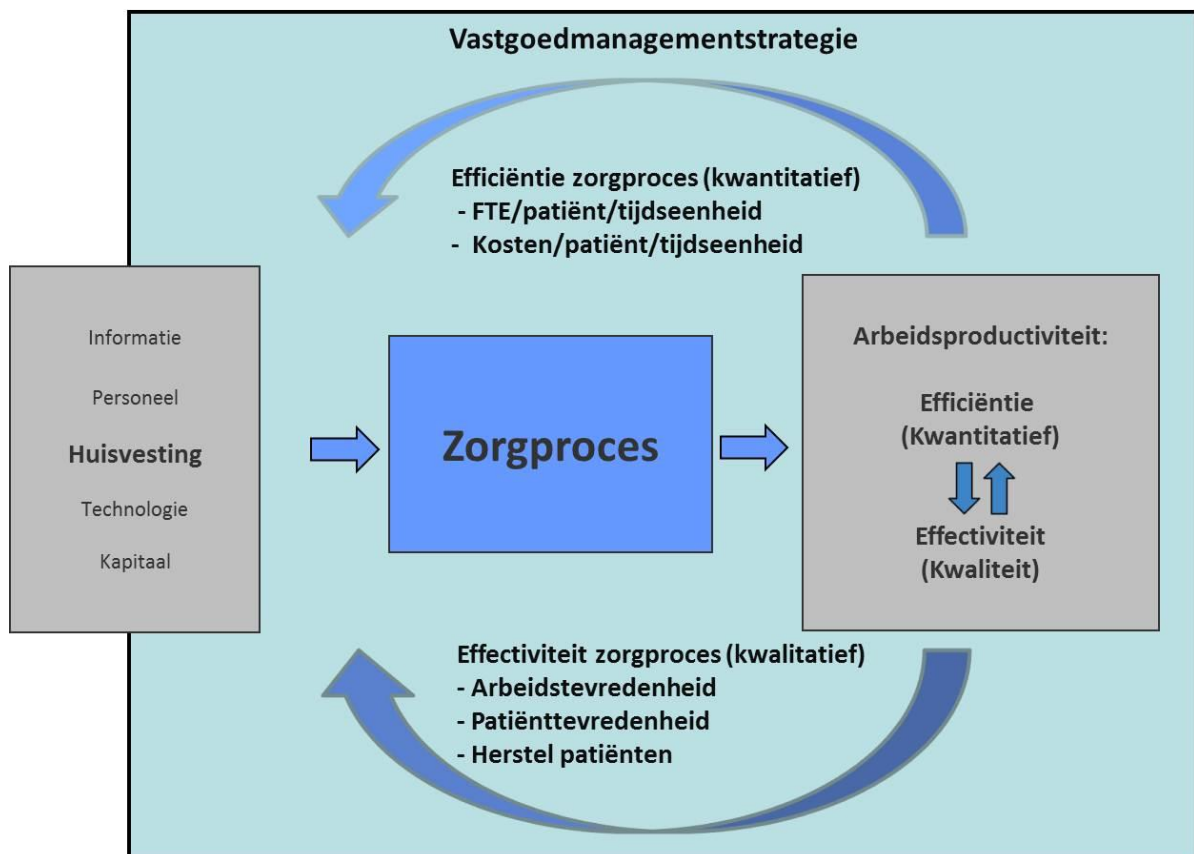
Vastgoedmanagementstrategie

Efficiëntie zorgproces (kwantitatief)
- FTE/patiënt/tijdseenheid
- Kosten/patiënt/tijdseenheid

Informatie

Personeel

Huisvesting

Technologie

Kapitaal

Zorgproces

Arbeidsproductiviteit:

Efficiëntie
(Kwantitatief)

Effectiviteit
(Kwaliteit)

Effectiviteit zorgproces (kwalitatief)
- Arbeidstevredenheid
- Patiënttevredenheid
- Herstel patiënten